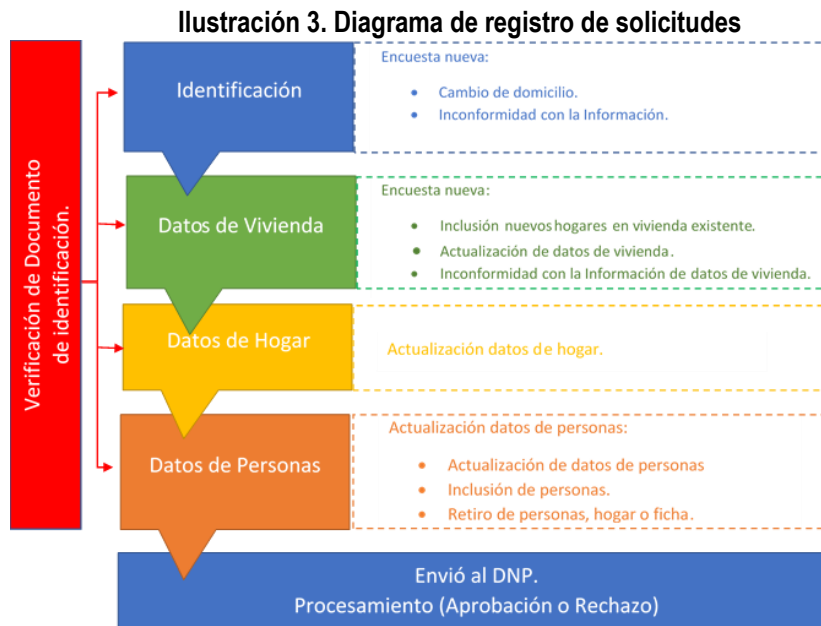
Ilustración 3. Diagrama de registro de solicitudes

Verificación de Documento de identificación.

Identificación

Encuesta nueva:
- Cambio de domicilio.
- Inconformidad con la Información.

Datos de Vivienda

Encuesta nueva:
- Inclusión nuevos hogares en vivienda existente.
- Actualización de datos de vivienda.
- Inconformidad con la Información de datos de vivienda.

Datos de Hogar

Actualización datos de hogar.

Datos de Personas

Actualización datos de personas:
- Actualización de datos de personas
- Inclusión de personas.
- Retiro de personas, hogar o ficha.

Envió al DNP.
Procesamiento (Aprobación o Rechazo)